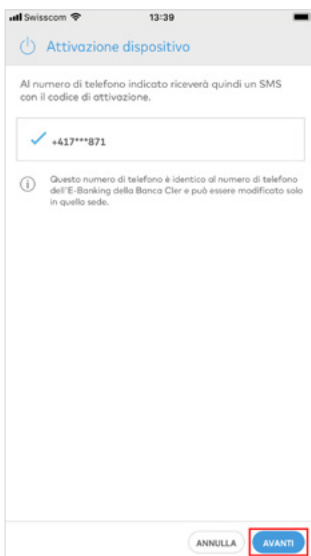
Swisscom 13:39

Attivazione dispositivo

Al numero di telefono indicato riceverà quindi un SMS con il codice di attivazione.

+417***871

Questo numero di telefono è identico al numero di telefono dell'E-Banking della Banca Cler e può essere modificato solo in quella sede.

ANNULLA AVANTI